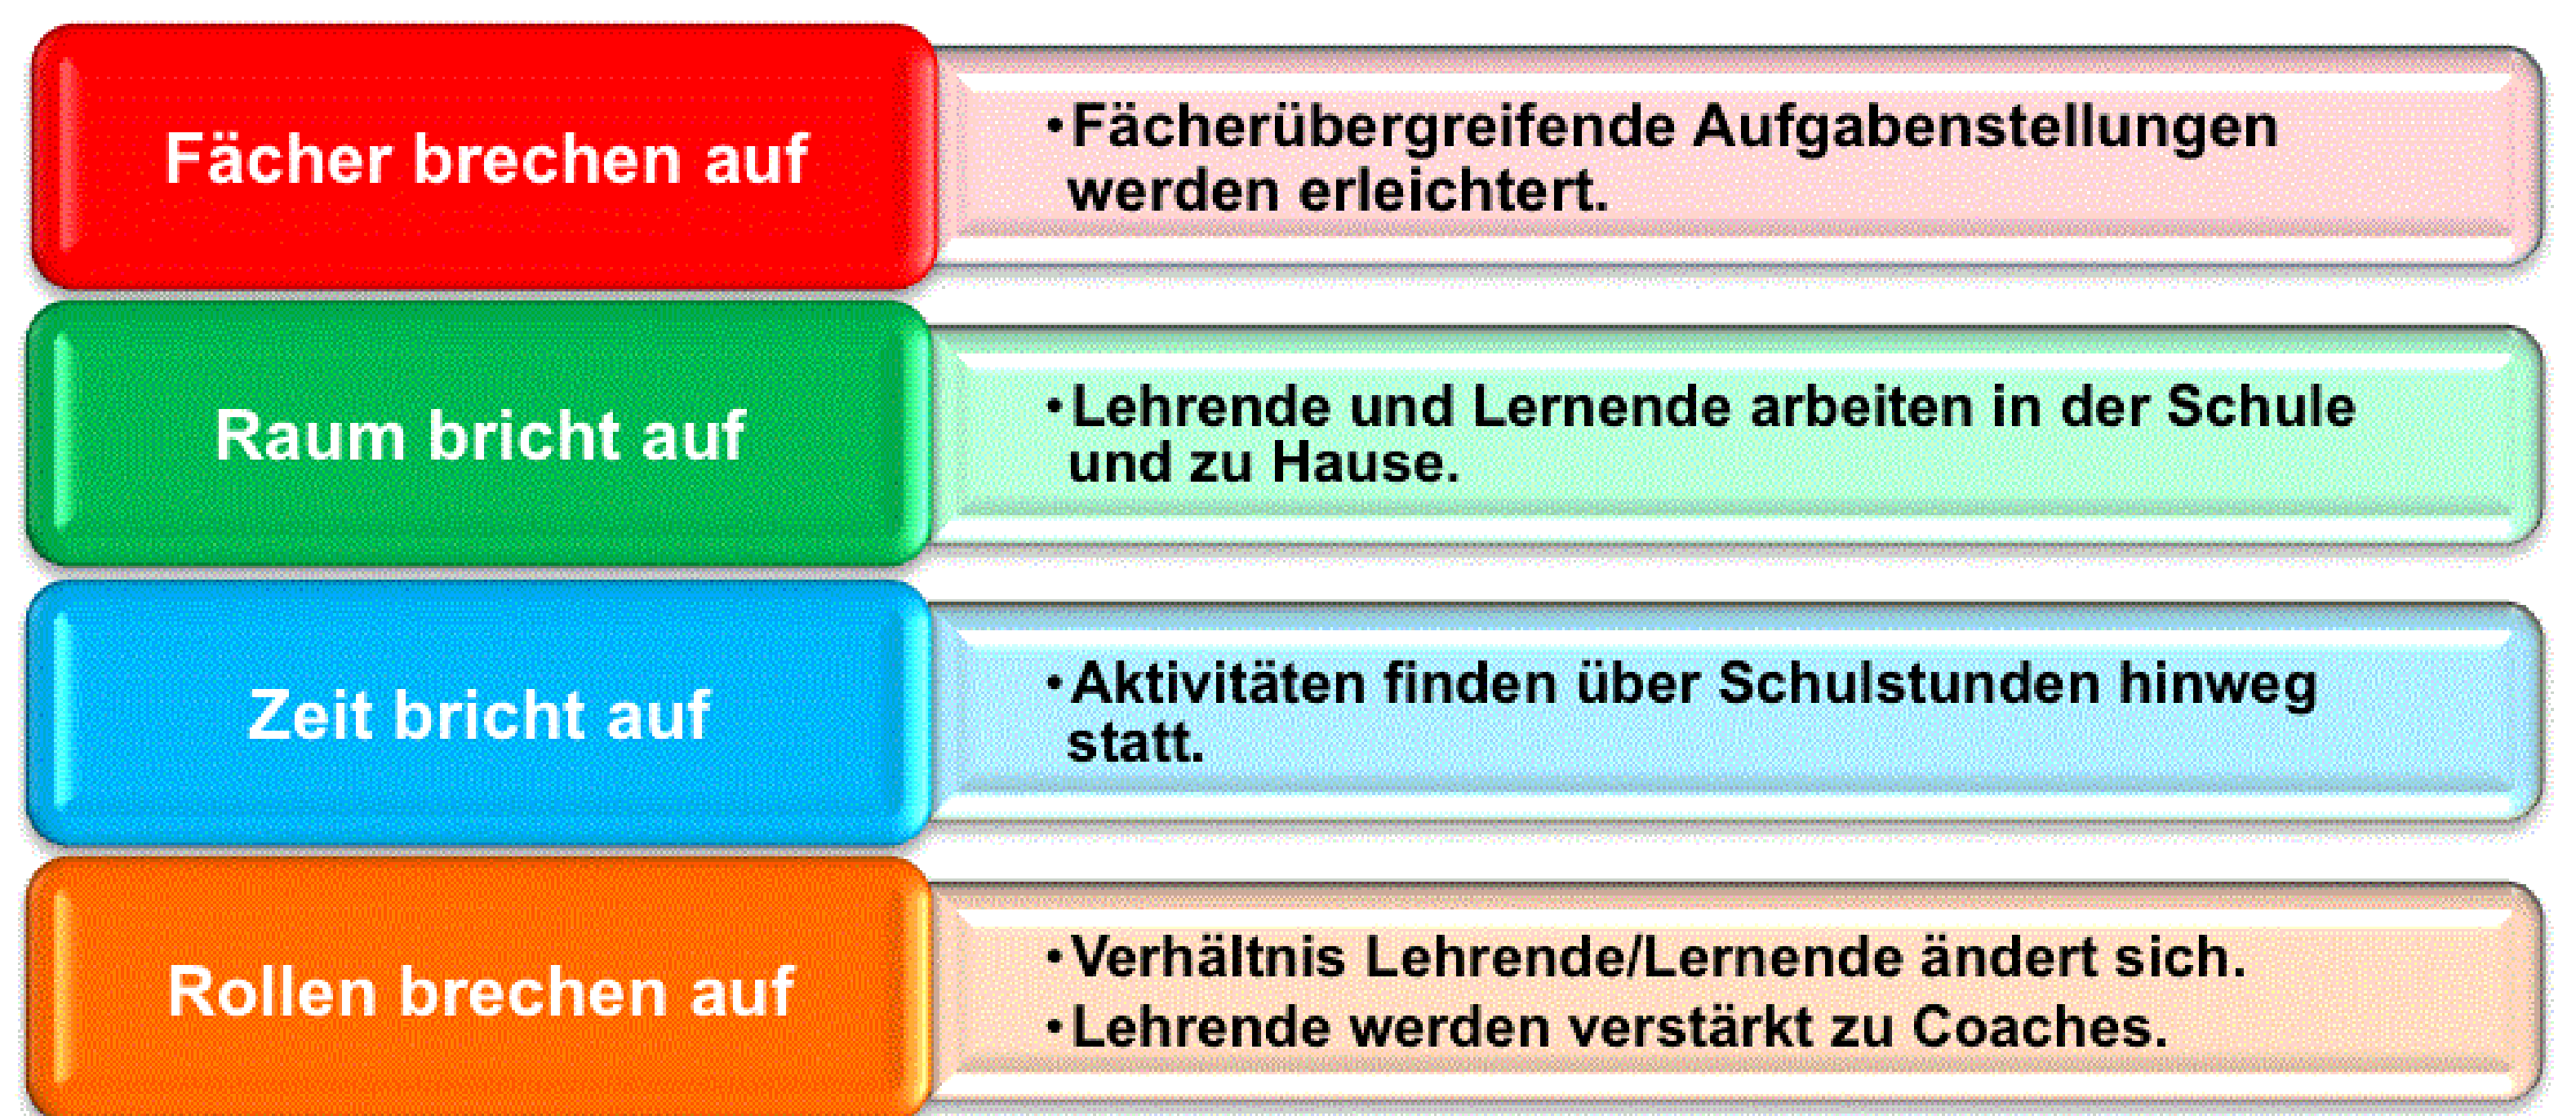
Fächer brechen auf

• Fächerübergreifende Aufgabenstellungen werden erleichtert.

Raum bricht auf

• Lehrende und Lernende arbeiten in der Schule und zu Hause.

Zeit bricht auf

• Aktivitäten finden über Schulstunden hinweg statt.

Rollen brechen auf

• Verhältnis Lehrende/Lernende ändert sich.
• Lehrende werden verstärkt zu Coaches.